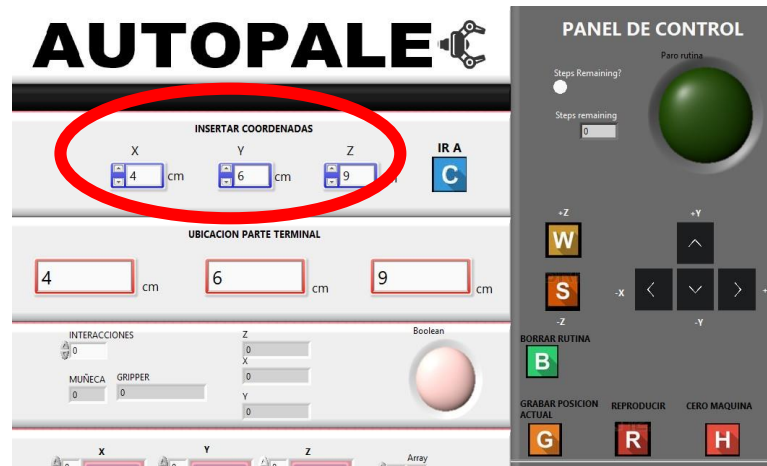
AUTOPALE

INSERTAR COORDENADAS

X
4 cm

Y
6 cm

Z
9

IR A
C

UBICACION PARTE TERMINAL

4 cm

6 cm

9 cm

INTERACCIONES
0

Z
0
X
0
Y
0

MUÑECA
0

GRIPPER
0

Boolean

X

Y

Z

Array

0

0

0

PANEL DE CONTROL

Steps Remaining?

Paro rutina

Steps remaining
0

+Z
W
S
-Z

+Y
-X
-Y

BORRAR RUTINA
B

GRABAR POSICION ACTUAL
G

REPRODUCIR
R

CERO MAQUINA
H